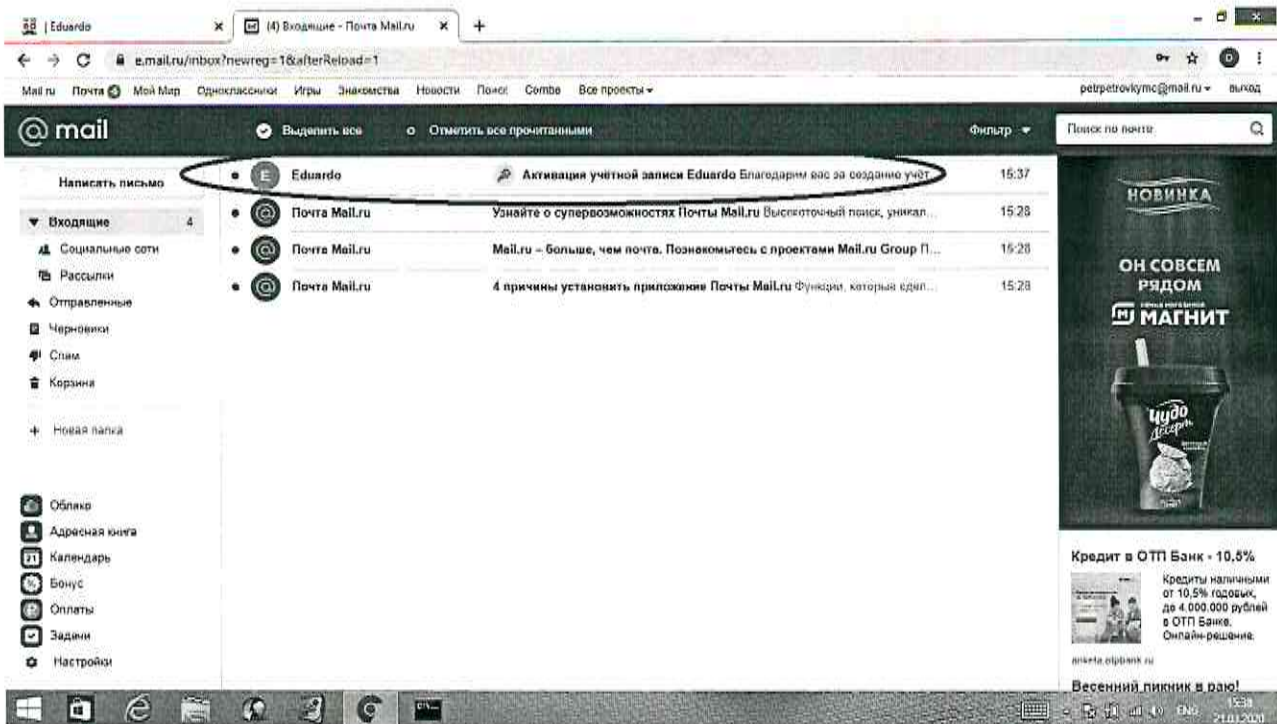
| Eduardo ×
(4) Входящие - Почта Mail.ru ×
+

e.mail.ru/inbox?newreg=1&afterReload=1

Mail.ru Почта Мой Мир Одноклассники Игры Знакомства Новости Поиск Combo Все проекты ▾
petrpetrovkymc@mail.ru ▾ выход

@ mail
Выделить все
Отметить все прочитанными
Фильтр ▾
Поиск по почте

Написать письмо
▾ Входящие 4
Социальные сети
Рассылки
Отправленные
Черновики
Спам
Корзина
+ Новая папка

Облако
Адресная книга
21 Календарь
Бонус
Оплаты
Задачи
Настройки

| | | | |
|---|---|---|---|
| E | Eduardo | Активация учётной записи Eduardo Благодарим вас за создание учёт | 15:37 |
| @ | Почта Mail.ru | Узнайте о супервозможностях Почты Mail.ru Высокоточный поиск, уникал... | 15:28 |
| @ | Почта Mail.ru | Mail.ru – больше, чем почта. Познакомьтесь с проектами Mail.ru Group П... | 15:28 |
| @ | Почта Mail.ru | 4 причины установить приложение Почты Mail.ru Функции, которые сдел... | 15:28 |

НОВИНКА
ОН СОВСЕМ РЯДОМ
МАГНИТ
Чудо Десерт

Кредит в ОТП Банк - 10,5%
Кредиты наличными от 10,5% годовых, до 4.000.000 рублей в ОТП Банке. Онлайн-решение.
anketa.otpbank.ru

Весенний пикник в раю!

ENG 15:38 21.03.2020